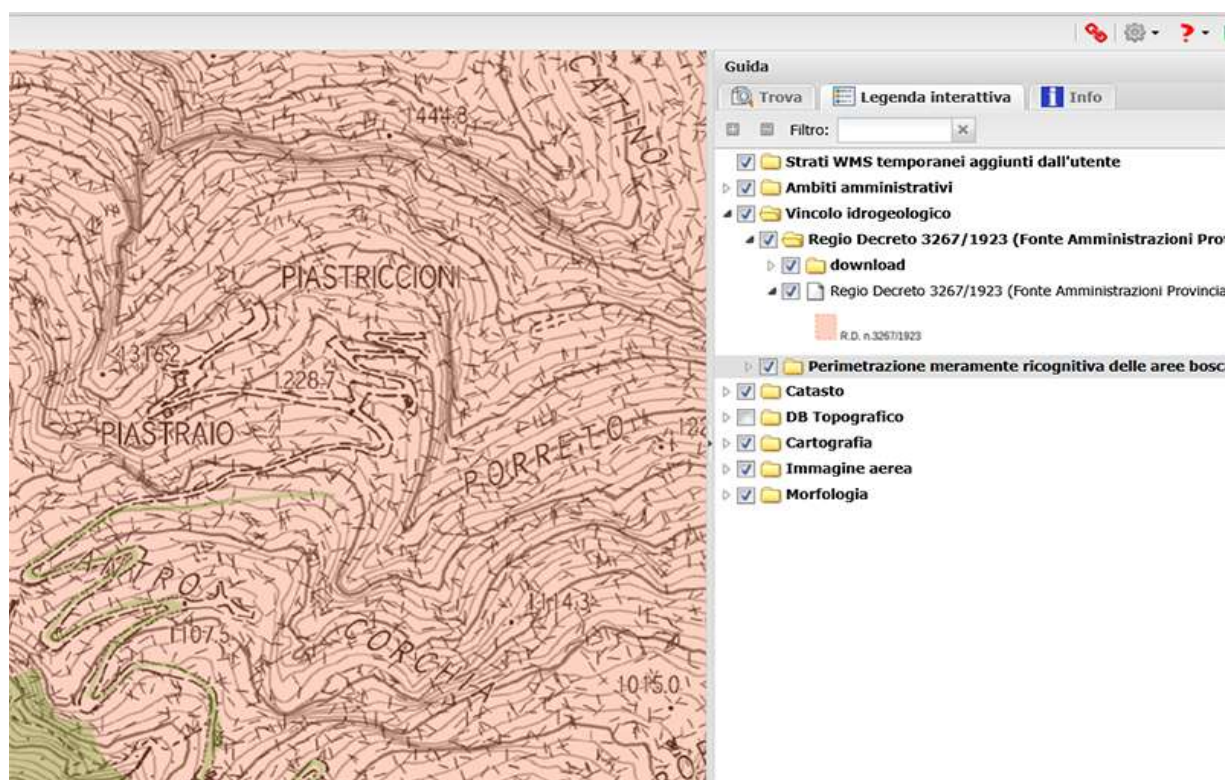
CATINO
1444.8
PIASTRICCIONI
1316.2
1228.7
PIASTRAIO
PORRETO
122
ANTRO
1107.5
CORCHIA
1114.3
1015.0

Guida
Trova
Legenda interattiva
Info
Filtro:
Strati WMS temporanei aggiunti dall'utente
Ambiti amministrativi
Vincolo idrogeologico
Regio Decreto 3267/1923 (Fonte Amministrazioni Pro
download
Regio Decreto 3267/1923 (Fonte Amministrazioni Provincia
R.D. n.3267/1923
Perimetrazione meramente ricognitiva delle aree bosc
Catasto
DB Topografico
Cartografia
Immagine aerea
Morfologia